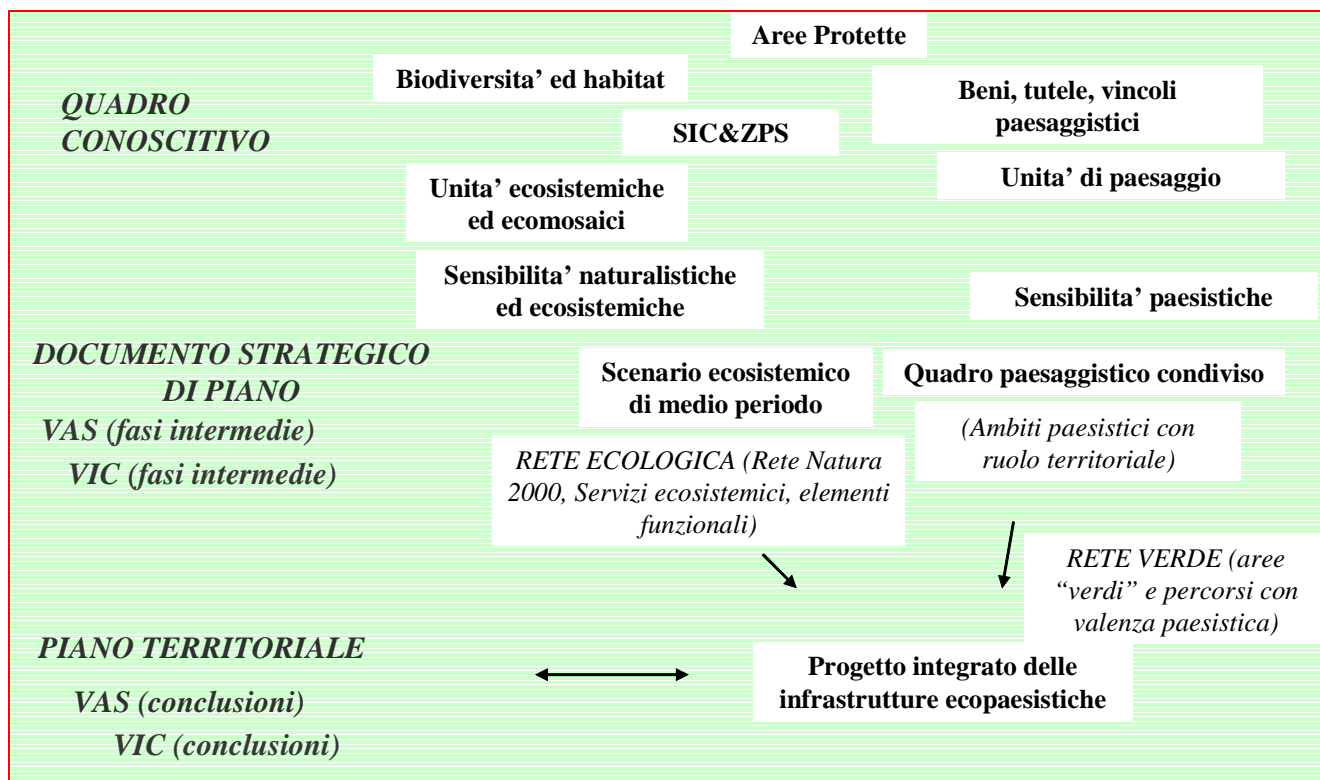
Aree Protette

Biodiversita' ed habitat

QUADRO CONOSCITIVO

Beni, tutele, vincoli paesaggistici

SIC&ZPS

Unita' ecosistemiche ed ecomosaici

Unita' di paesaggio

Sensibilita' naturalistiche ed ecosistemiche

Sensibilita' paesistiche

DOCUMENTO STRATEGICO DI PIANO

VAS (fasi intermedie)

VIC (fasi intermedie)

Scenario ecosistemico di medio periodo

Quadro paesaggistico condiviso

(Ambiti paesistici con ruolo territoriale)

RETE ECOLOGICA (Rete Natura 2000, Servizi ecosistemici, elementi funzionali)

RETE VERDE (aree "verdi" e percorsi con valenza paesistica)

PIANO TERRITORIALE

VAS (conclusioni)

VIC (conclusioni)

Progetto integrato delle infrastrutture ecopaesistiche